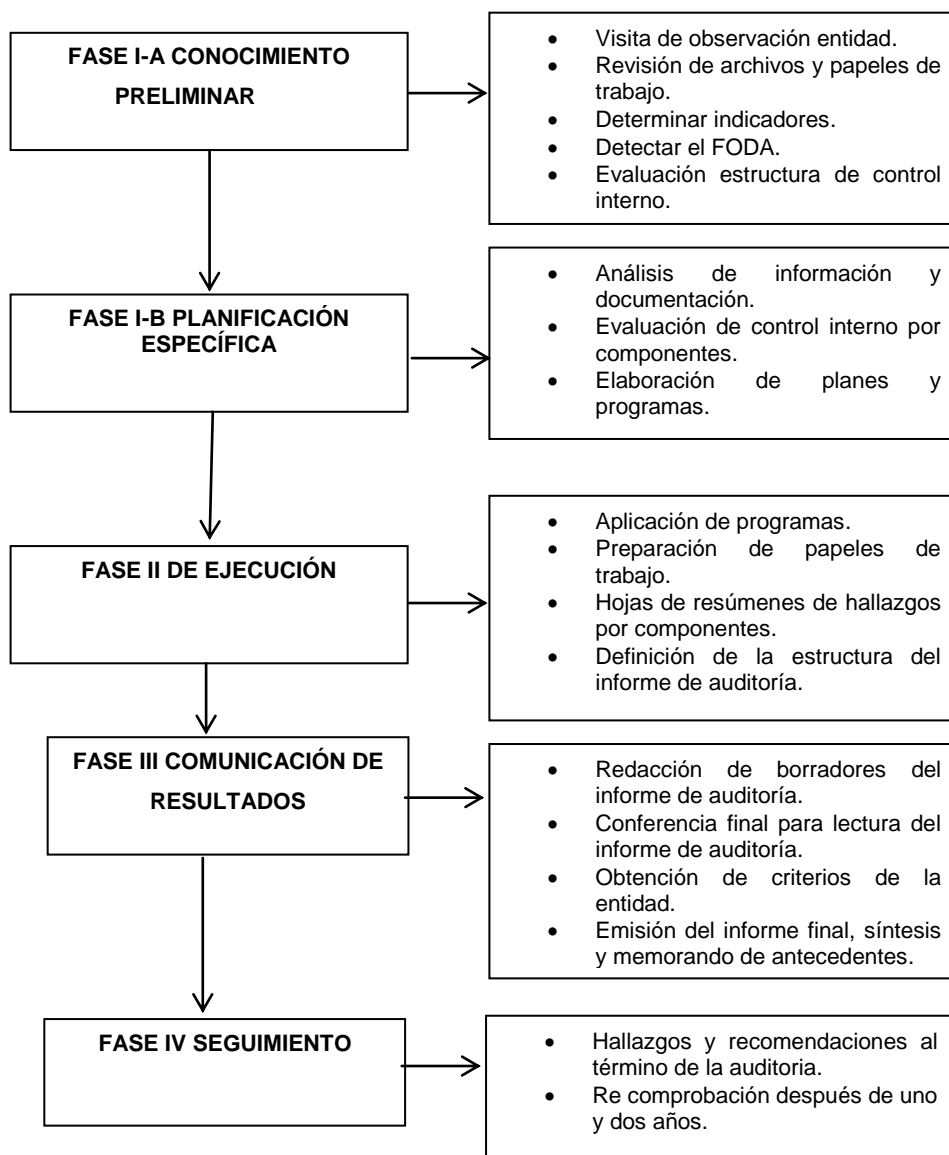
FASE I-A CONOCIMIENTO PRELIMINAR

- Visita de observación entidad.
- Revisión de archivos y papeles de trabajo.
- Determinar indicadores.
- Detectar el FODA.
- Evaluación estructura de control interno.

FASE I-B PLANIFICACIÓN ESPECÍFICA

- Análisis de información y documentación.
- Evaluación de control interno por componentes.
- Elaboración de planes y programas.

FASE II DE EJECUCIÓN

- Aplicación de programas.
- Preparación de papeles de trabajo.
- Hojas de resúmenes de hallazgos por componentes.
- Definición de la estructura del informe de auditoría.

FASE III COMUNICACIÓN DE RESULTADOS

- Redacción de borradores del informe de auditoría.
- Conferencia final para lectura del informe de auditoría.
- Obtención de criterios de la entidad.
- Emisión del informe final, síntesis y memorando de antecedentes.

FASE IV SEGUIMIENTO

- Hallazgos y recomendaciones al término de la auditoria.
- Re comprobación después de uno y dos años.